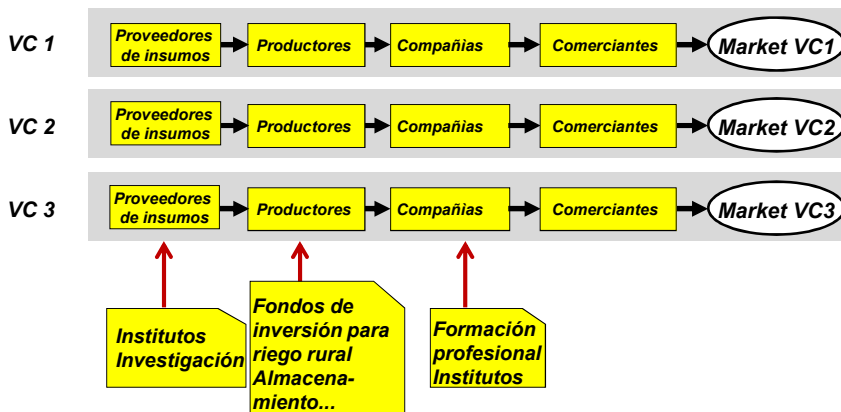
VC 1
Proveedores de insumos
Productores
Compañias
Comerciantes
Market VC1

VC 2
Proveedores de insumos
Productores
Compañias
Comerciantes
Market VC2

VC 3
Proveedores de insumos
Productores
Compañias
Comerciantes
Market VC3

Institutos Investigación

Fondos de inversión para riego rural Almacenamiento...

Formación profesional Institutos